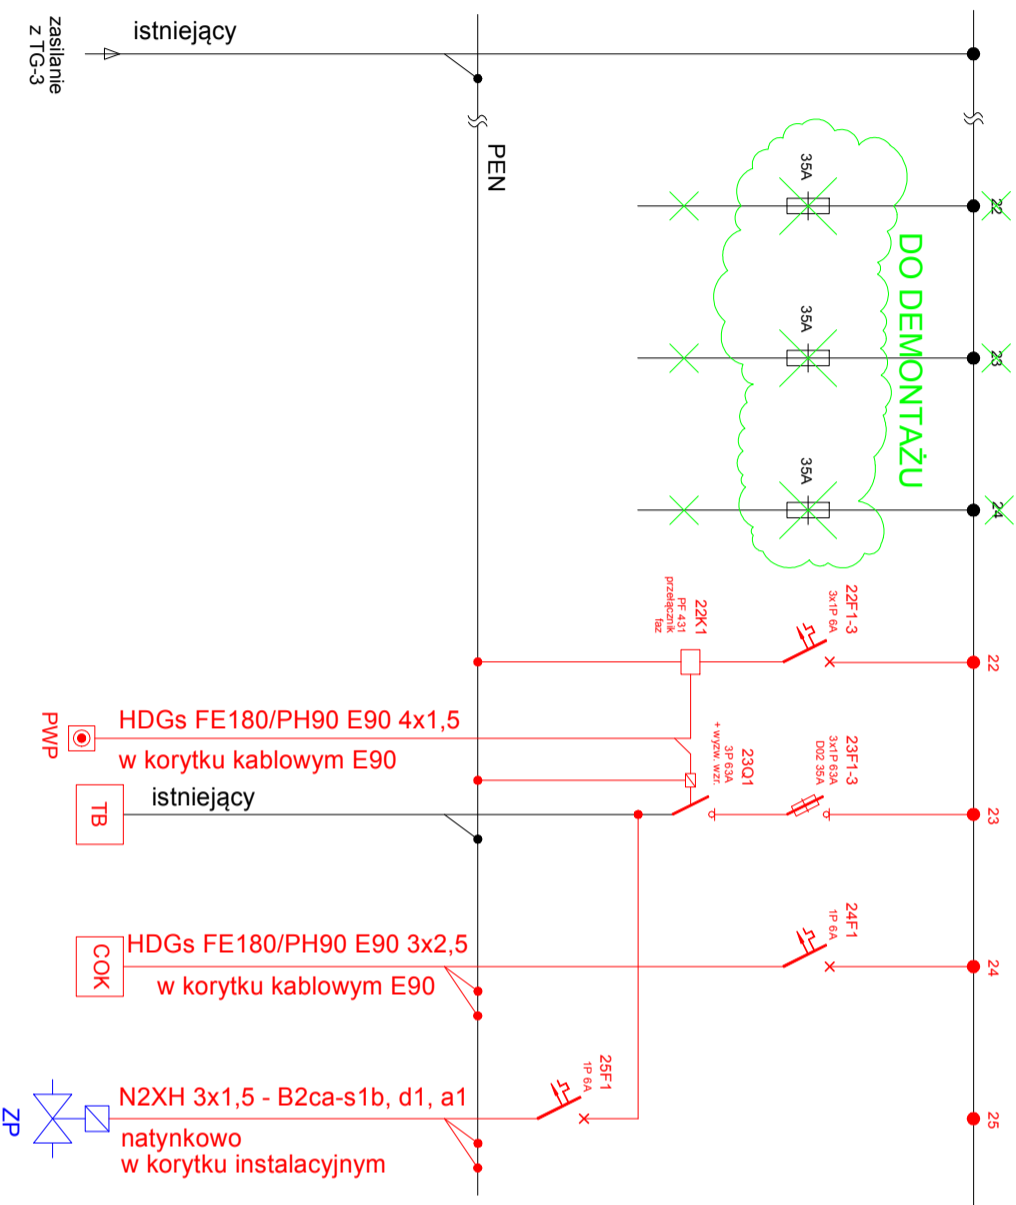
zasilanie z TG-3

istniejący

PEN

35A

35A

35A

22

23

24

DO DEMONTAŻU

22K1
PF 431
przełącznik faz

22F1-3
3x1P 6A

22

PWP

HDGs FE180/PH90 E90 4x1,5

w korytku kablowym E90

23Q1
3P 63A
+ wyzw. wzr.

23F1-3
3x1P 63A
D02 35A

TB

istniejący

23

24F1
1P 6A

COK

HDGs FE180/PH90 E90 3x2,5

w korytku kablowym E90

24

25F1
1P 6A

ZP

N2XH 3x1,5 - B2ca-s1b, d1, a1

natynkowo

w korytku instalacyjnym

25